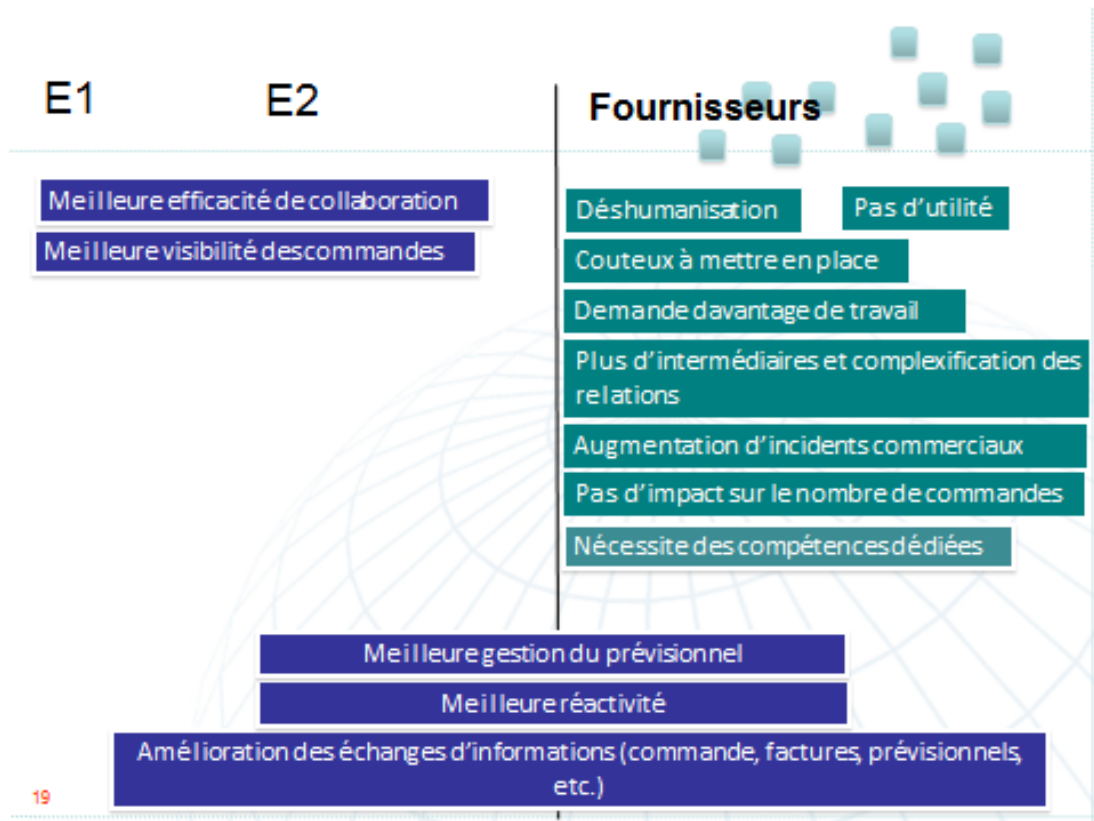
E1

E2

Fournisseurs

Meilleure efficacité de collaboration

Meilleure visibilité des commandes

Déshumanisation

Pas d'utilité

Couteux à mettre en place

Demande davantage de travail

Plus d'intermédiaires et complexification des relations

Augmentation d'incidents commerciaux

Pas d'impact sur le nombre de commandes

Nécessite des compétences dédiées

Meilleure gestion du prévisionnel

Meilleure réactivité

Amélioration des échanges d'informations (commande, factures, prévisionnels, etc.)

19